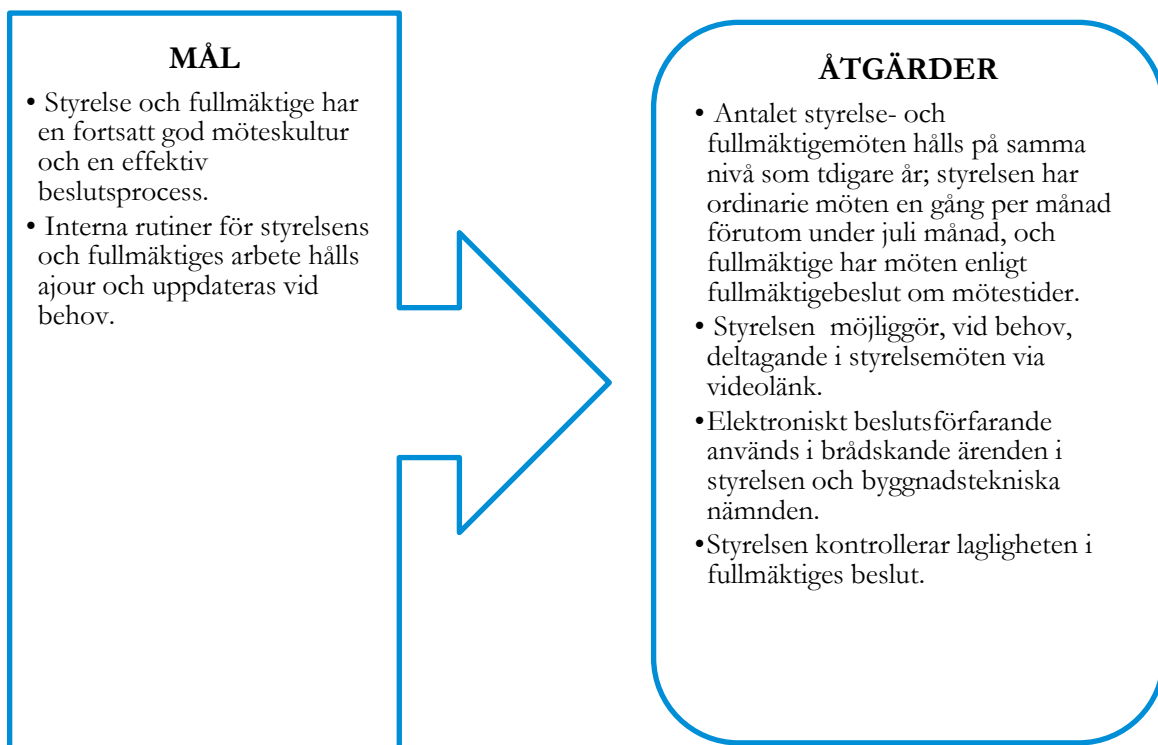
MÅL

• Styrelse och fullmäktige har en fortsatt god möteskultur och en effektiv beslutsprocess.

• Interna rutiner för styrelsens och fullmäktiges arbete hålls ajour och uppdateras vid behov.

ÅTGÄRDER

• Antalet styrelse- och fullmäktigemöten hålls på samma nivå som tdigare år; styrelsen har ordinarie möten en gång per månad förutom under juli månad, och fullmäktige har möten enligt fullmäktigebeslut om mötestider.

• Styrelsen möjliggör, vid behov, deltagande i styrelsemöten via videolänk.

• Elektroniskt beslutsförfarande används i brådskande ärenden i styrelsen och byggnadstekniska nämnden.

• Styrelsen kontrollerar lagligheten i fullmäktiges beslut.